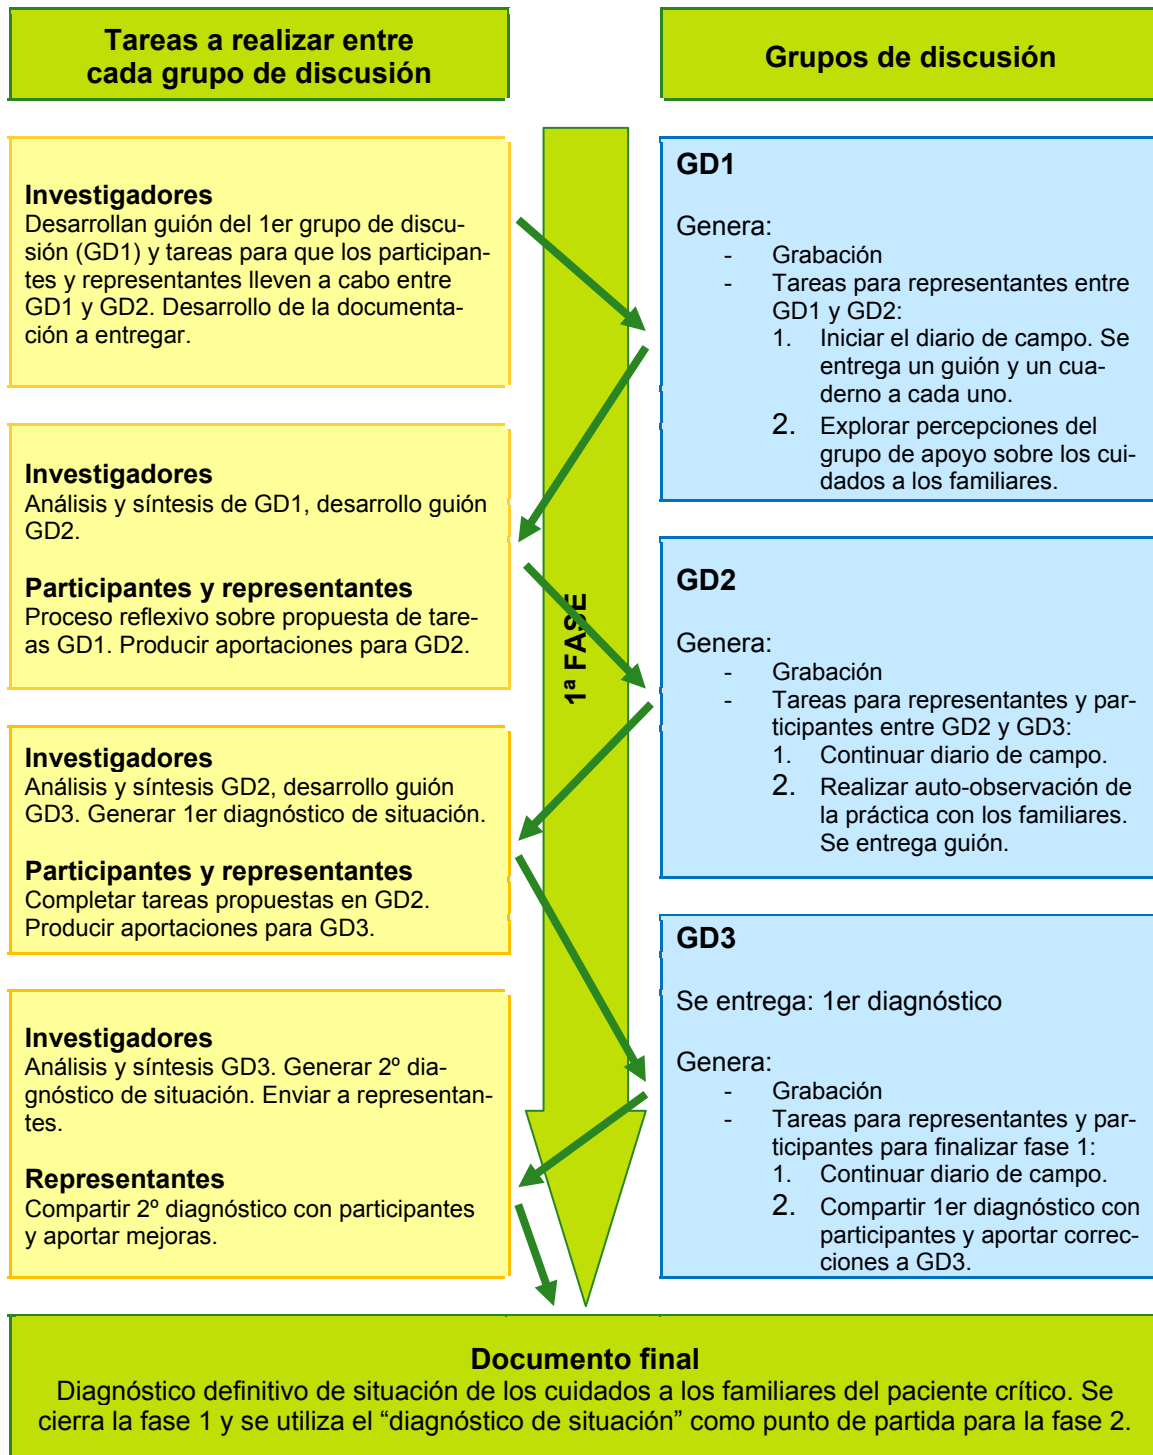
Tareas a realizar entre cada grupo de discusión

Grupos de discusión

Investigadores
Desarrollan guión del 1er grupo de discusión (GD1) y tareas para que los participantes y representantes lleven a cabo entre GD1 y GD2. Desarrollo de la documentación a entregar.

GD1

Genera:
- Grabación
- Tareas para representantes entre GD1 y GD2:
1. Iniciar el diario de campo. Se entrega un guión y un cuaderno a cada uno.
2. Explorar percepciones del grupo de apoyo sobre los cuidados a los familiares.

Investigadores
Análisis y síntesis de GD1, desarrollo guión GD2.

Participantes y representantes
Proceso reflexivo sobre propuesta de tareas GD1. Producir aportaciones para GD2.

GD2

Genera:
- Grabación
- Tareas para representantes y participantes entre GD2 y GD3:
1. Continuar diario de campo.
2. Realizar auto-observación de la práctica con los familiares. Se entrega guión.

1ª FASE

Investigadores
Análisis y síntesis GD2, desarrollo guión GD3. Generar 1er diagnóstico de situación.

Participantes y representantes
Completar tareas propuestas en GD2. Producir aportaciones para GD3.

GD3

Se entrega: 1er diagnóstico

Genera:
- Grabación
- Tareas para representantes y participantes para finalizar fase 1:
1. Continuar diario de campo.
2. Compartir 1er diagnóstico con participantes y aportar correcciones a GD3.

Investigadores
Análisis y síntesis GD3. Generar 2º diagnóstico de situación. Enviar a representantes.

Representantes
Compartir 2º diagnóstico con participantes y aportar mejoras.

Documento final
Diagnóstico definitivo de situación de los cuidados a los familiares del paciente crítico. Se cierra la fase 1 y se utiliza el “diagnóstico de situación” como punto de partida para la fase 2.